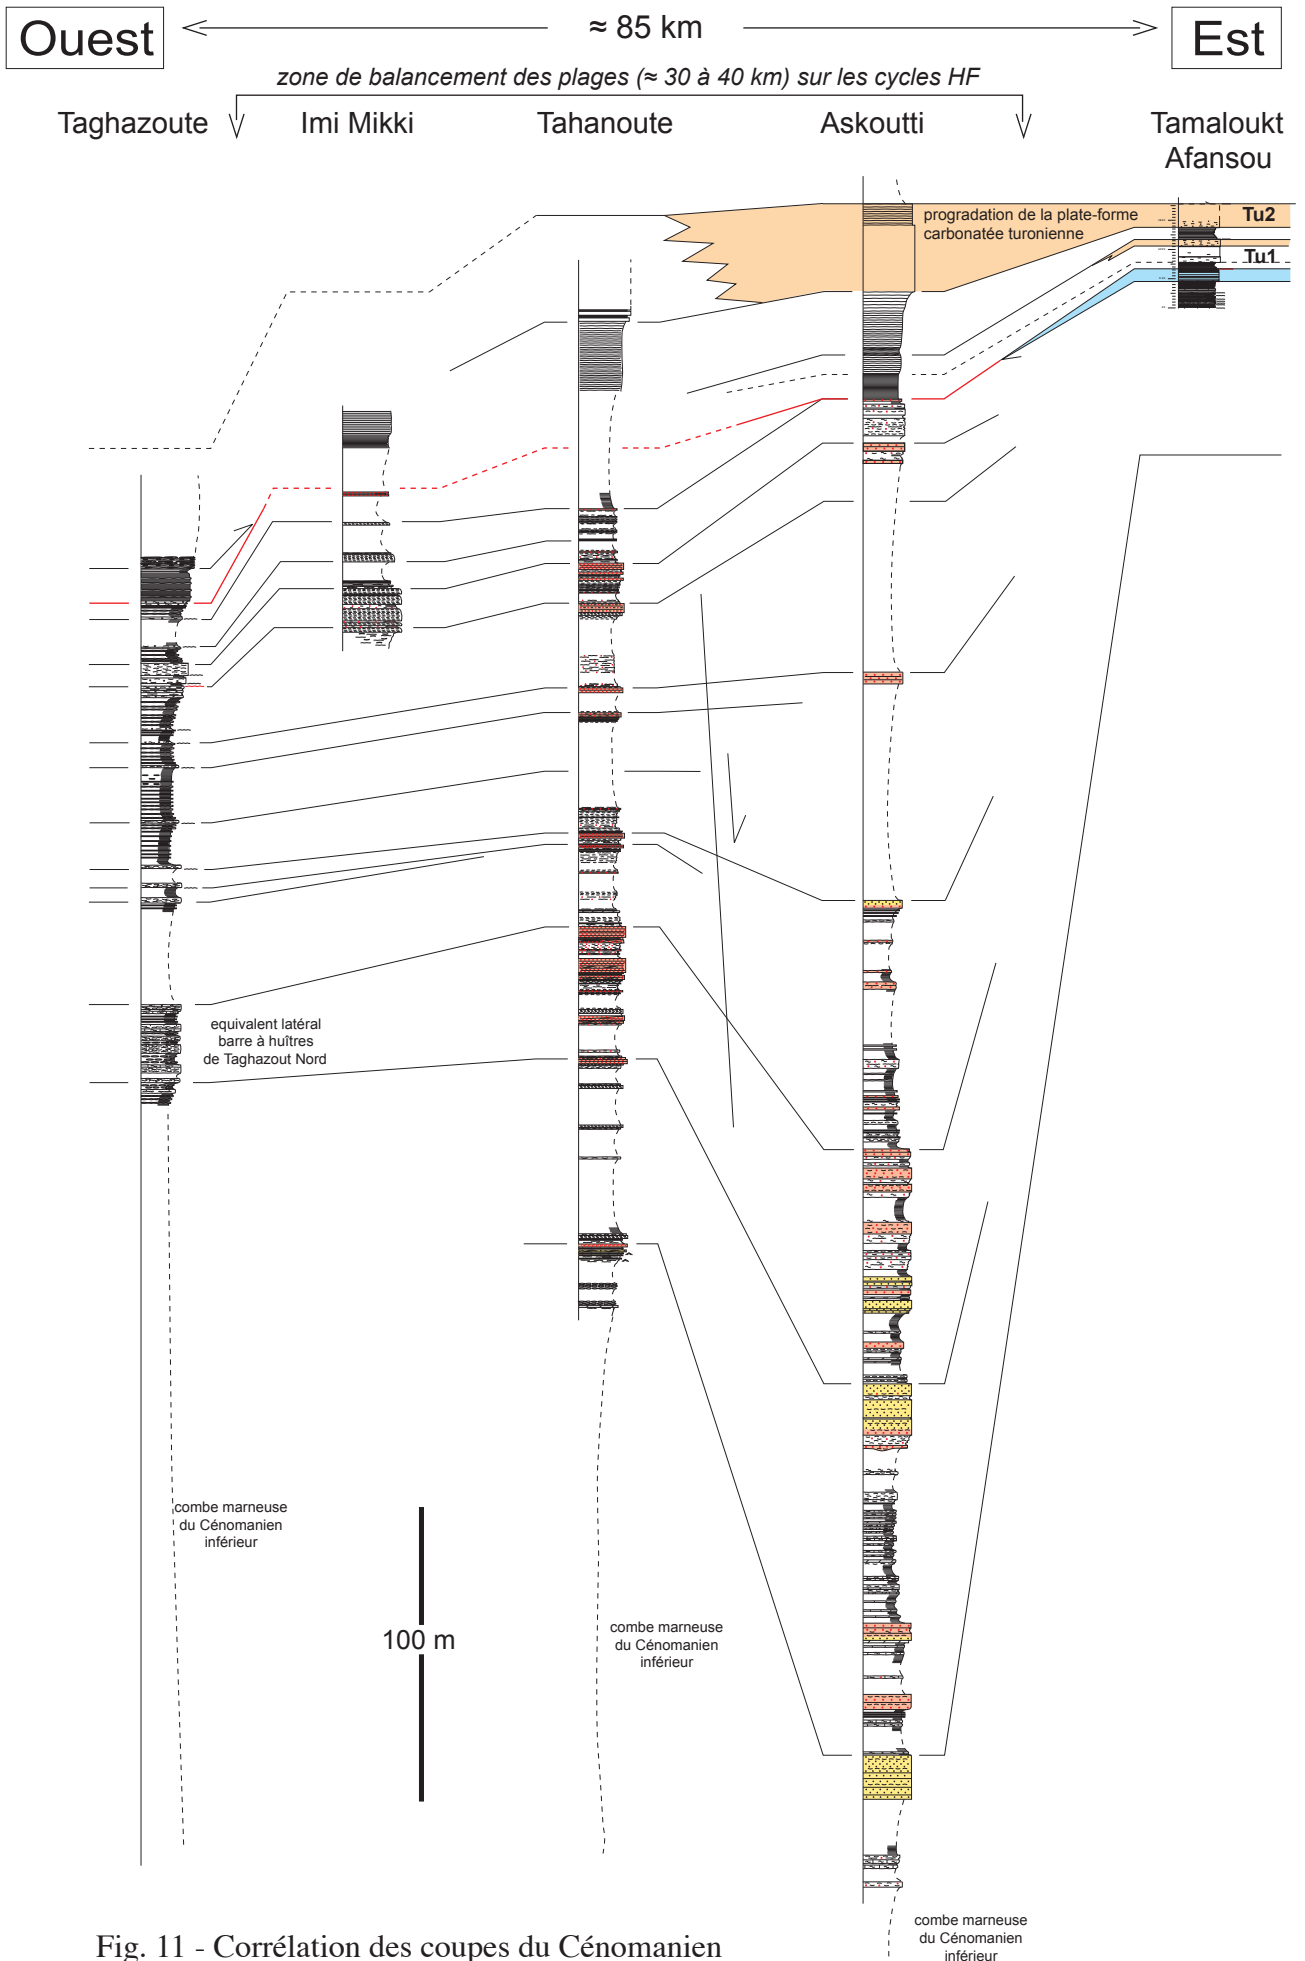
Ouest ≈ 85 km Est

zone de balancement des plages (≈ 30 à 40 km) sur les cycles HF

Taghazoute Imi Mikki Tahanoute Askoutti Tamaloukt Afansou

progradation de la plate-forme carbonatée turonienne

Tu2

Tu1

equivalent latéral barre à huîtres de Taghazout Nord

combe marneuse du Cénomanien inférieur

100 m

combe marneuse du Cénomanien inférieur

combe marneuse du Cénomanien inférieur

Fig. 11 - Corrélation des coupes du Cénomanien